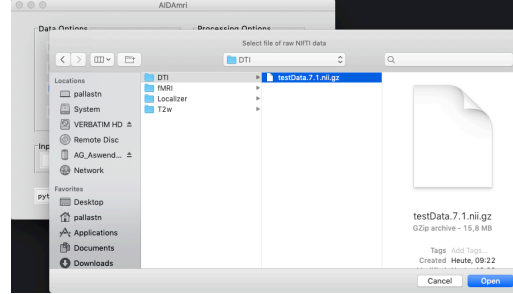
AIDAmri

Data Options

Processing Options

Select file of raw NifTI data

DTI

Locations

pallastn

System

VERBATIM HD ≜

Remote Disc

AG_Aswend... ≜

Network

Favorites

Desktop

pallastn

Applications

Documents

Downloads

DTI

fMRI

Localizer

T2w

testData.7.1.nii.gz

Inp

pyt

testData.7.1.nii.gz

GZip archive - 15,8 MB

Tags Add Tags...

Created Heute, 09:22

Cancel

Open